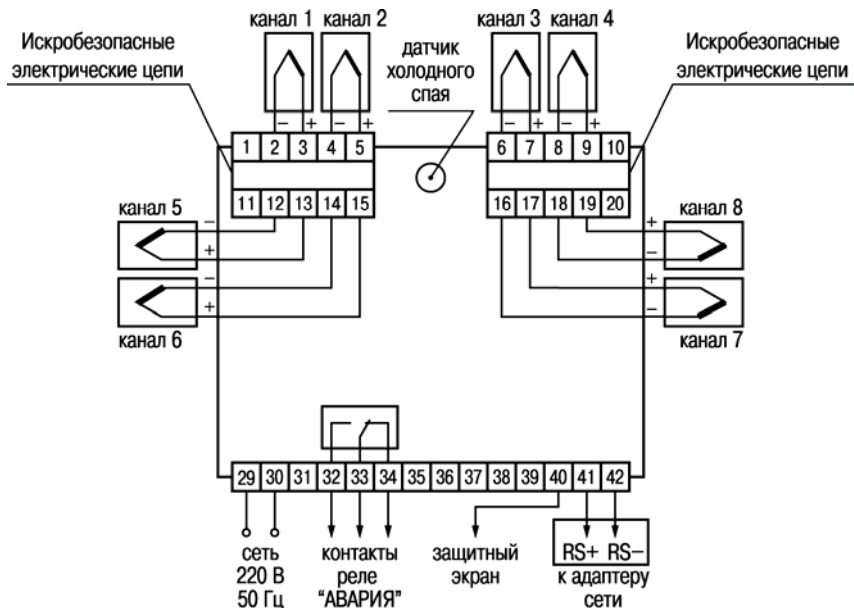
канал 1 канал 2

Искробезопасные электрические цепи

датчик холодного спая

канал 3 канал 4

Искробезопасные электрические цепи

– + – +

– + – +

1 2 3 4 5

6 7 8 9 10

11 12 13 14 15

16 17 18 19 20

канал 5

–
+
–
+

канал 6

канал 8

+
–
+
–

канал 7

29 30 31 32 33 34 35 36 37 38 39 40 41 42

сеть 220 В 50 Гц

контакты реле "АВАРИЯ"

защитный экран

RS+ RS–

к адаптеру сети